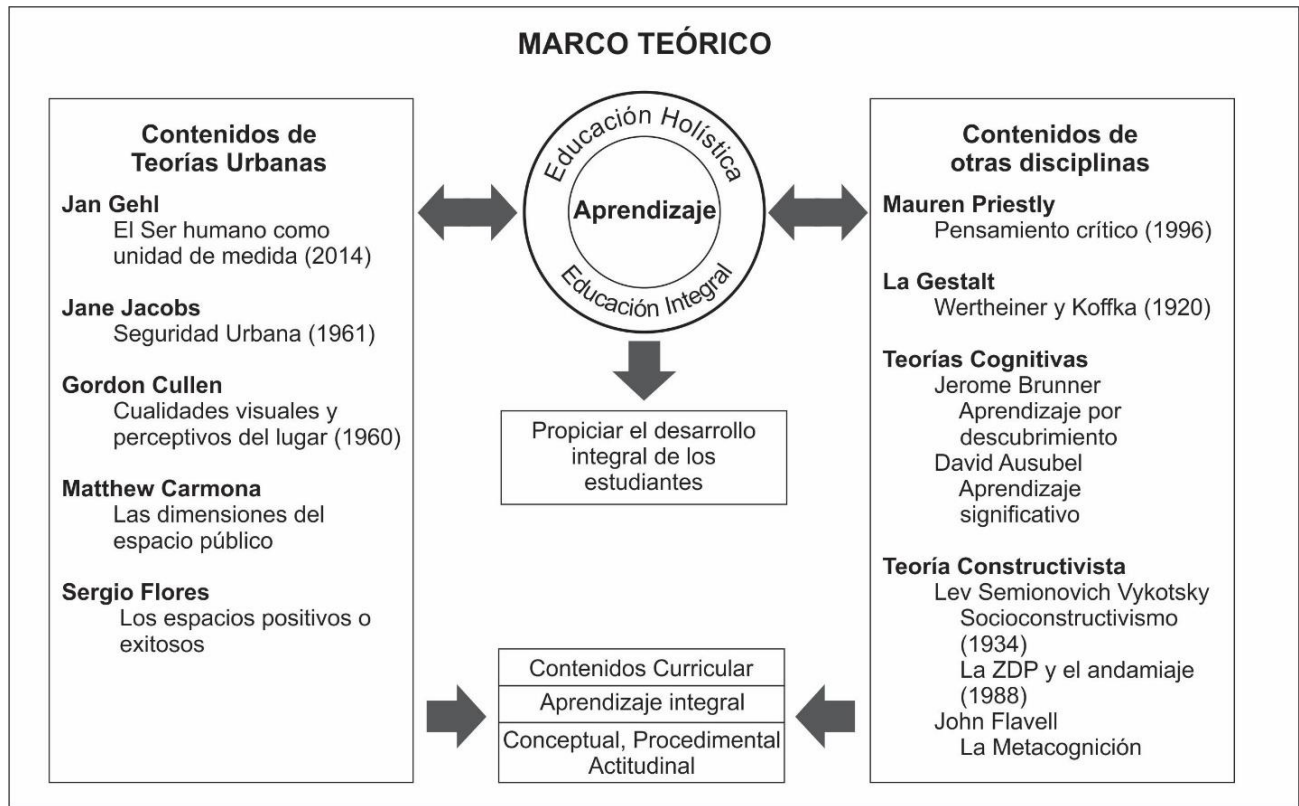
MARCO TEÓRICO

Contenidos de Teorías Urbanas

Jan Gehl
El Ser humano como unidad de medida (2014)

Jane Jacobs
Seguridad Urbana (1961)

Gordon Cullen
Cualidades visuales y perceptivos del lugar (1960)

Matthew Carmona
Las dimensiones del espacio público

Sergio Flores
Los espacios positivos o exitosos

Educación Holística
Aprendizaje
Educación Integral

Propiciar el desarrollo integral de los estudiantes

| Contenidos Curricular |
|---|
| Aprendizaje integral |
| Conceptual, Procedimental Actitudinal |

Contenidos de otras disciplinas

Mauren Priestly
Pensamiento crítico (1996)

La Gestalt
Wertheiner y Koffka (1920)

Teorías Cognitivas
Jerome Brunner
Aprendizaje por descubrimiento
David Ausubel
Aprendizaje significativo

Teoría Constructivista
Lev Semionovich Vykotsky
Socioconstructivismo (1934)
La ZDP y el andamiaje (1988)
John Flavell
La Metacognición